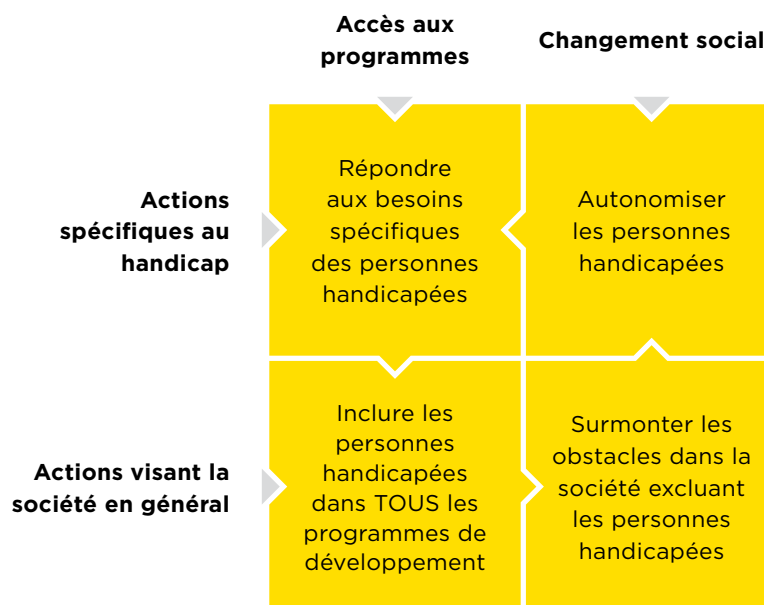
Accès aux programmes

Changement social

Actions spécifiques au handicap

Répondre aux besoins spécifiques des personnes handicapées

Autonomiser les personnes handicapées

Actions visant la société en général

Inclure les personnes handicapées dans TOUS les programmes de développement

Surmonter les obstacles dans la société excluant les personnes handicapées